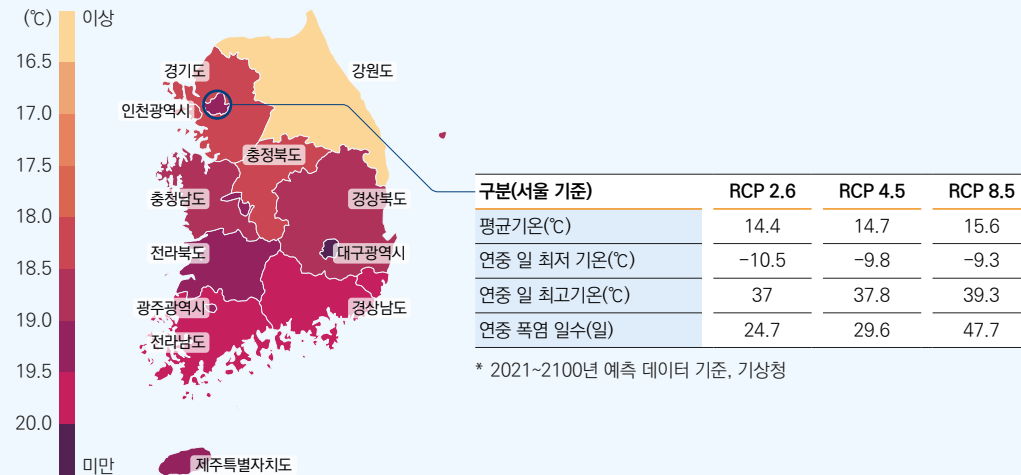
(℃) 이상
16.5
17.0
17.5
18.0
18.5
19.0
19.5
20.0
미만

경기도
강원도
인천광역시
충청북도
충청남도
경상북도
대구광역시
전라북도
광주광역시
경상남도
전라남도
제주특별자치도

| 구분(서울 기준) | RCP 2.6 | RCP 4.5 | RCP 8.5 |
|---|---|---|---|
| 평균기온(℃) | 14.4 | 14.7 | 15.6 |
| 연중 일 최저 기온(℃) | −10.5 | −9.8 | −9.3 |
| 연중 일 최고기온(℃) | 37 | 37.8 | 39.3 |
| 연중 폭염 일수(일) | 24.7 | 29.6 | 47.7 |

* 2021~2100년 예측 데이터 기준, 기상청